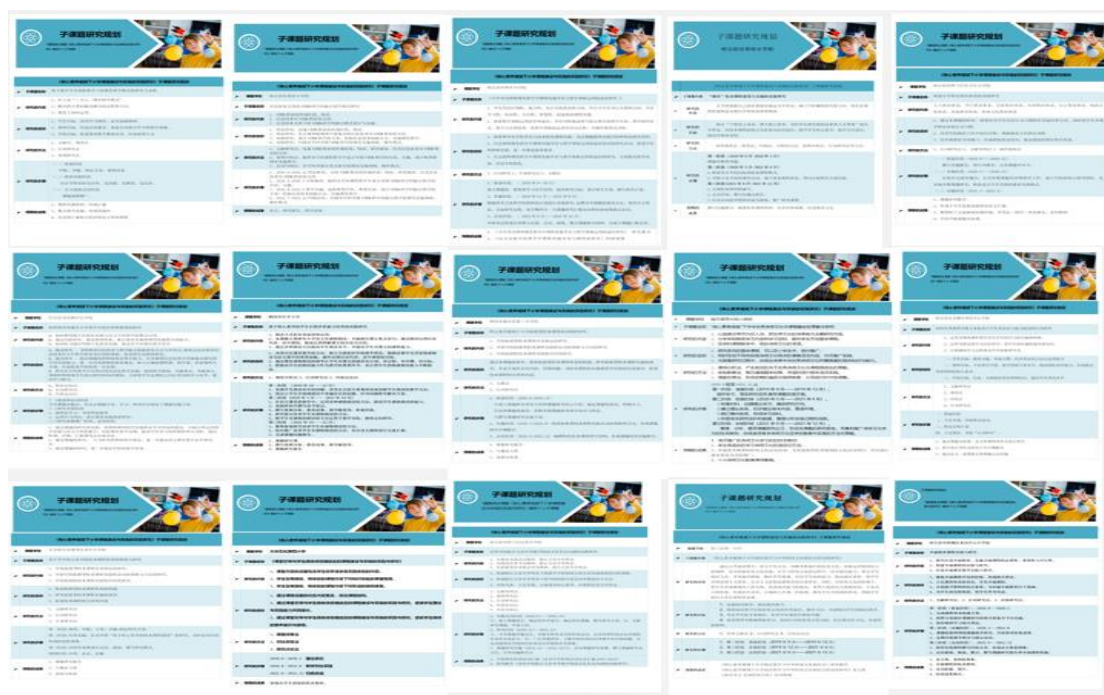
子课题研究规划

子课题研究规划

子课题研究规划

子课题研究规划

子课题研究规划

子课题研究规划

子课题研究规划

子课题研究规划

子课题研究规划

子课题研究规划

子课题研究规划

子课题研究规划

子课题研究规划

子课题研究规划